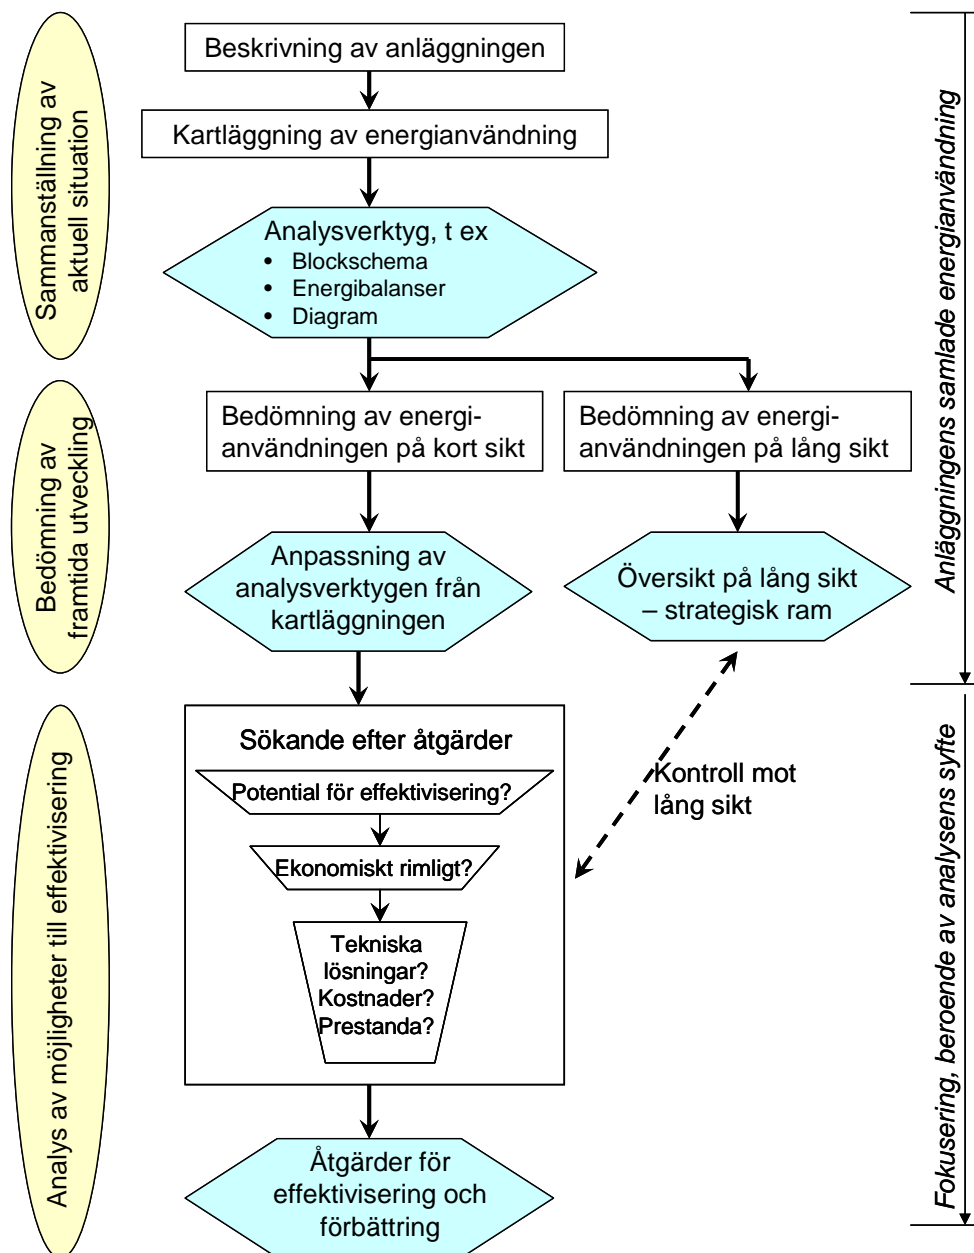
Sammanställning av aktuell situation

Beskrivning av anläggningen

Kartläggning av energianvändning

Analysverktyg, t ex
• Blockschema
• Energibalanser
• Diagram

Anläggningens samlade energianvändning

Bedömning av framtida utveckling

Bedömning av energianvändningen på kort sikt

Bedömning av energianvändningen på lång sikt

Anpassning av analysverktygen från kartläggningen

Översikt på lång sikt – strategisk ram

Analys av möjligheter till effektivisering

Sökande efter åtgärder

Potential för effektivisering?

Ekonomiskt rimligt?

Tekniska lösningar? Kostnader? Prestanda?

Kontroll mot lång sikt

Fokusering, beroende av analysens syfte

Åtgärder för effektivisering och förbättring